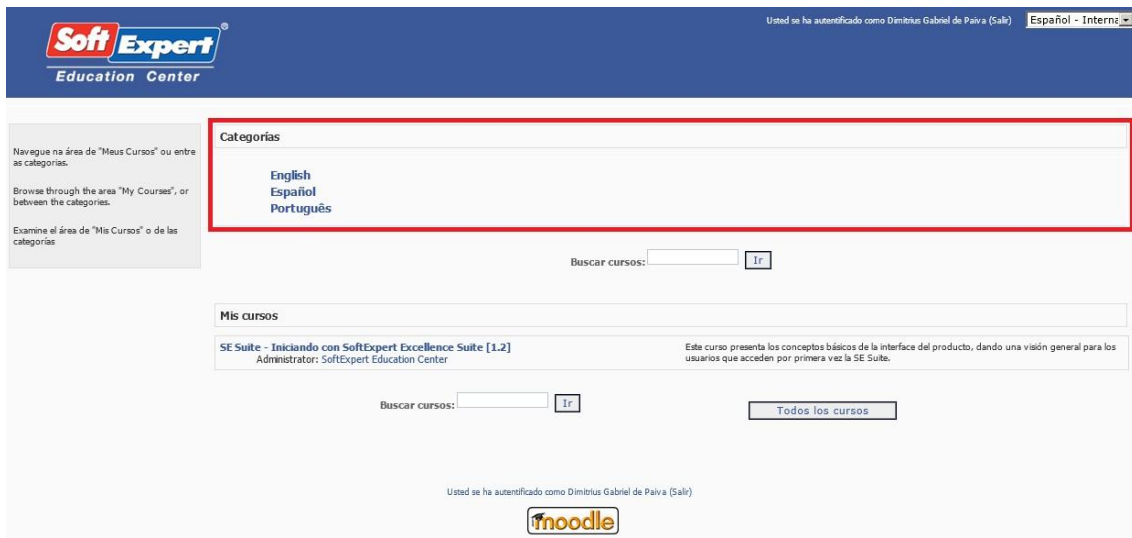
Soft Expert®
Education Center

Usted se ha autentificado como Dimitrius Gabriel de Paiva (Salir)

Español - Interna

Navegue na área de "Meus Cursos" ou entre as categorias.

Browse through the area "My Courses", or between the categories.

Examine el área de "Mis Cursos" o de las categorías

Categorías

English
Español
Português

Buscar cursos: Ir

Mis cursos

SE Suite - Iniciando con SoftExpert Excellence Suite [1.2]
Administrator: SoftExpert Education Center

Este curso presenta los conceptos básicos de la interface del producto, dando una visión general para los usuarios que acceden por primera vez la SE Suite.

Buscar cursos: Ir

Todos los cursos

Usted se ha autentificado como Dimitrius Gabriel de Paiva (Salir)

moodle